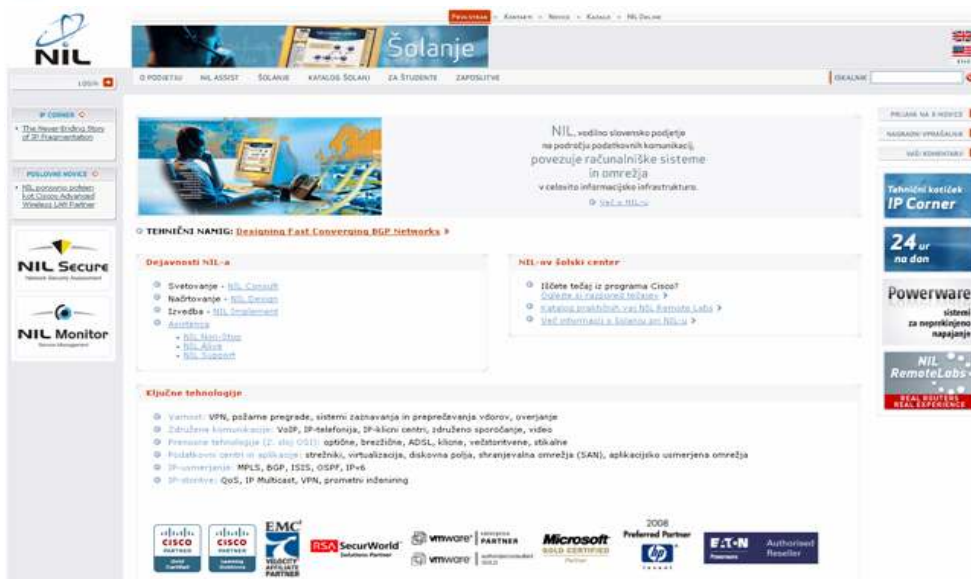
NIL

Prva stran · Kontakt · Novice · Katalog · NIL Online

Šolanje

LOGIN

O PODJETJU NIL ASSIST ŠOLANJE KATALOG ŠOLANJ ZA ŠTUDENTE ZAPOSLITVE

ISKALNIK

IP CORNER
• The Never-Ending Story of IP Fragmentation

POSLOVNE NOVICE
• NIL ponovno pridobil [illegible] Cisco Advanced Wireless LAN Partner

NIL Secure

NIL Monitor

NIL, vodilno slovensko podjetje na področju podatkovnih komunikacij, povezuje računalniške sisteme in omrežja v celovito informacijsko infrastrukturo.

Več o NIL-u

TEHNIČNI NAMIG: Designing Fast Converging BGP Networks »

Dejavnosti NIL-a
Svetovanje - NIL Consult
Načrtovanje - NIL Design
Izvedba - NIL Implement
Asistenca
- NIL Non-Stop
- NIL Alive
- NIL Support

NIL-ov šolski center
Iščete tečaj iz programa Cisco? Oglejte si razpored tečajev »
Katalog praktičnih vaj NIL Remote Labs »
Več informacij o šolanju pri NIL-u »

Ključne tehnologije
Varnost: VPN, požarne pregrade, sistemi zaznavanja in preprečevanja vdorov, overjanje
Združene komunikacije: VoIP, IP-telefonija, IP-klicni centri, združeno sporočanje, video
Prenosne tehnologije (2. sloj OSI): optične, brezžične, ADSL, klicne, večstoritvene, stikalne
Podatkovni centri in aplikacije: strežniki, virtualizacija, diskovna polja, shranjevalna omrežja (SAN), aplikacijsko usmerjena omrežja
IP-usmerjanje: MPLS, BGP, ISIS, OSPF, IPv6
IP-storitve: QoS, IP Multicast, VPN, prometni inženiring

PRIJAVA NA E-NOVICE
NAGRADNI VPRAŠALNIK
VAŠI KOMENTARJI

Tehnični kotiček IP Corner

24 ur na dan

Powerware sistemi za neprekinjeno napajanje

NIL RemoteLabs REAL ROUTERS REAL EXPERIENCE

CISCO PARTNER
CISCO PARTNER
EMC VELOCITY AFFILIATE PARTNER
RSA SecurWorld Solutions Partner
vmware PARTNER
vmware
Microsoft GOLD CERTIFIED Partner
2008 Preferred Partner hp
E·T·N Authorised Reseller